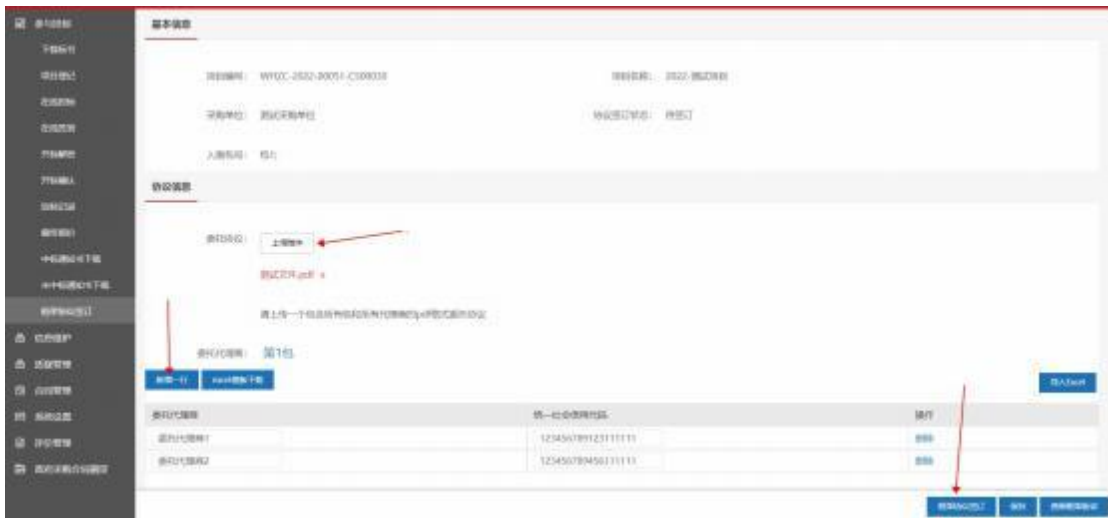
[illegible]

基本信息

项目编号：WYZC-2022-00051-C00003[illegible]

项目名称：2022-测试项目

采购单位：测试采购单位

协议签订状态：待签订

入围包号：包1

协议信息

委托协议：

上传附件

测试文件.pdf

请上传一个包含所有供应商签章的pdf格式委托协议

委托代理商：第1包

新增一行

Excel模板下载

导入Excel

| 委托代理商 | 统一社会信用代码 | 操作 |
|---|---|---|
| 委托代理商1 | 1234567891231111 | 删除 |
| 委托代理商2 | 1234567894561111 | 删除 |

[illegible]

保存

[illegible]